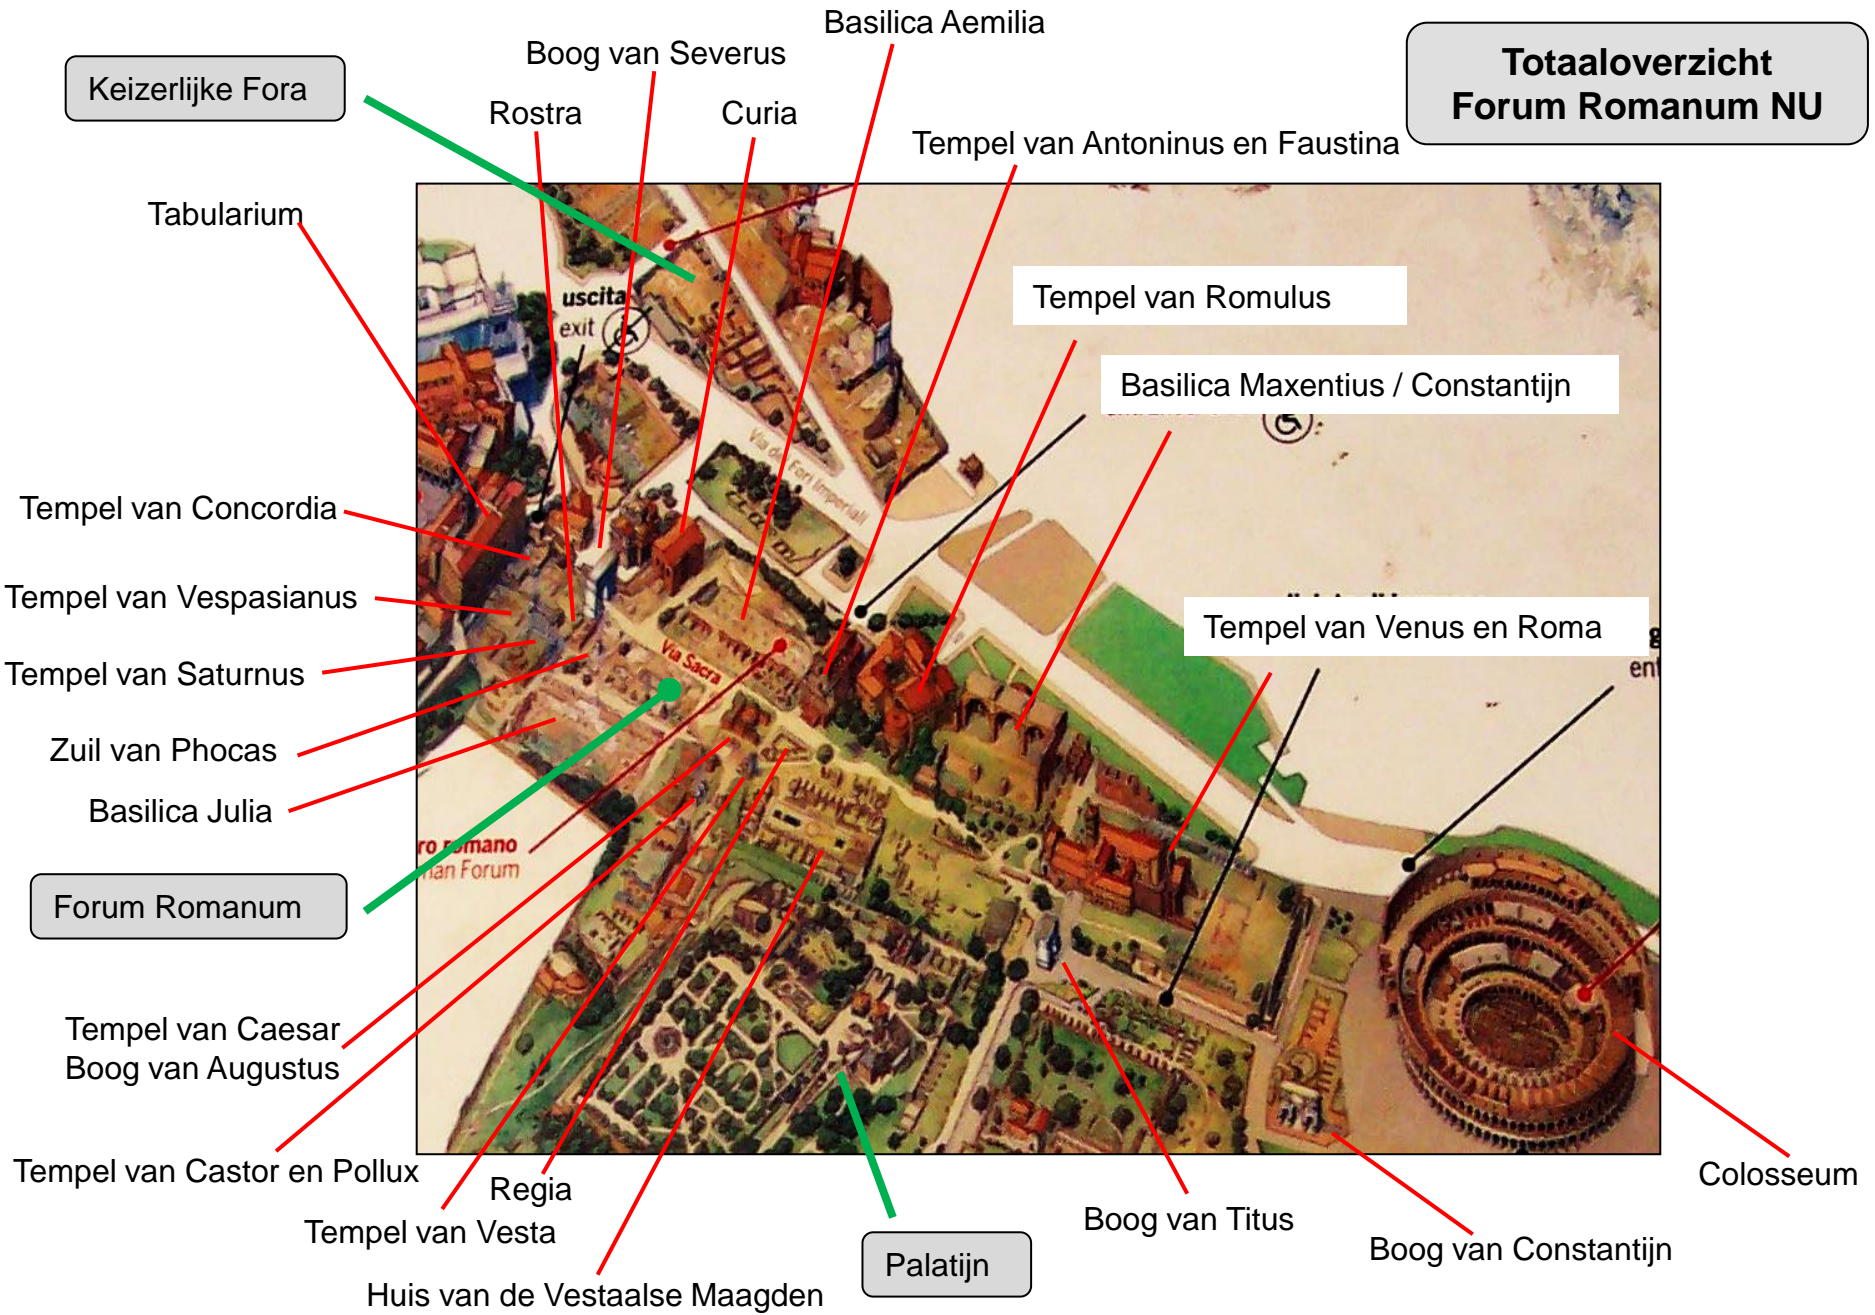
Totaaloverzicht
Forum Romanum NU

Keizerlijke Fora

Boog van Severus

Basilica Aemilia

Rostra

Curia

Tempel van Antoninus en Faustina

Tabularium

Tempel van Romulus

Basilica Maxentius / Constantijn

uscita
exit

Via dei Fori Imperiali

Tempel van Concordia

Tempel van Vespasianus

Tempel van Saturnus

Zuil van Phocas

Basilica Julia

Via Sacra

Tempel van Venus en Roma

ro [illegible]mano
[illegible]an Forum

Forum Romanum

Tempel van Caesar
Boog van Augustus

Tempel van Castor en Pollux

Regia

Tempel van Vesta

Huis van de Vestaalse Maagden

Palatijn

Boog van Titus

Boog van Constantijn

Colosseum